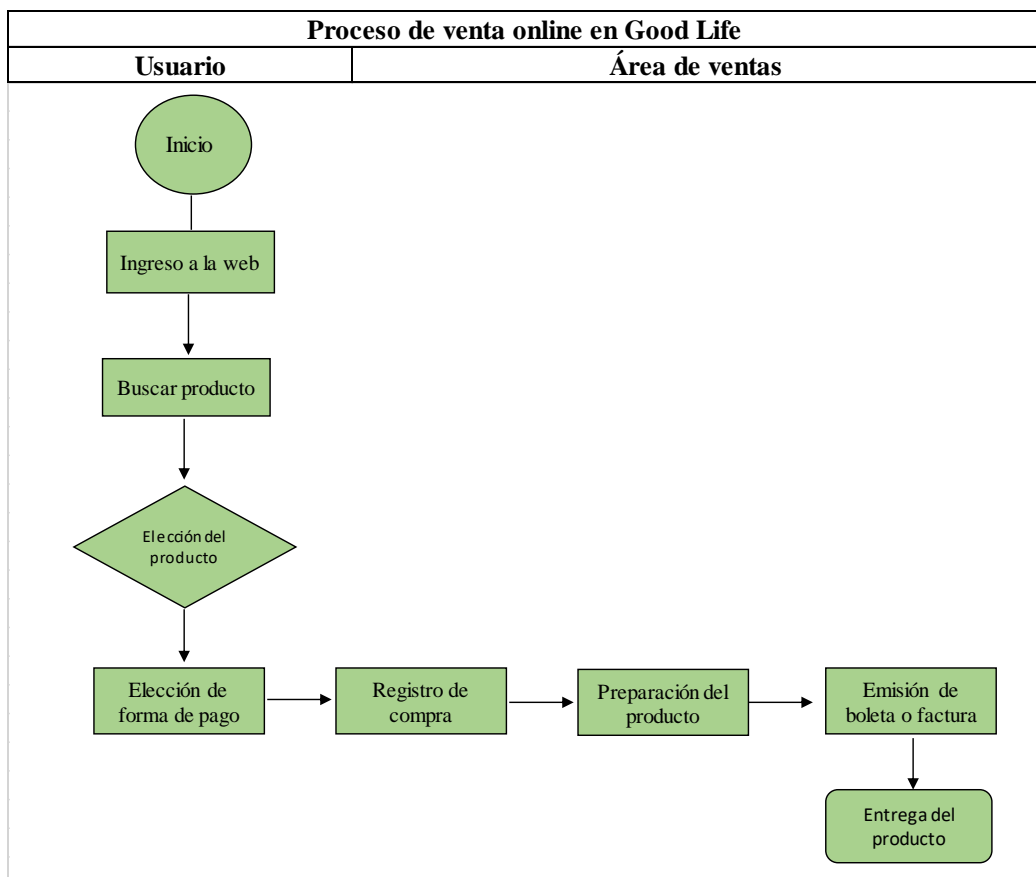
| Proceso de venta online en Good Life | |
|---|---|
| Usuario | Área de ventas |

Inicio

Ingreso a la web

Buscar producto

Elección del producto

Elección de forma de pago

Registro de compra

Preparación del producto

Emisión de boleta o factura

Entrega del producto